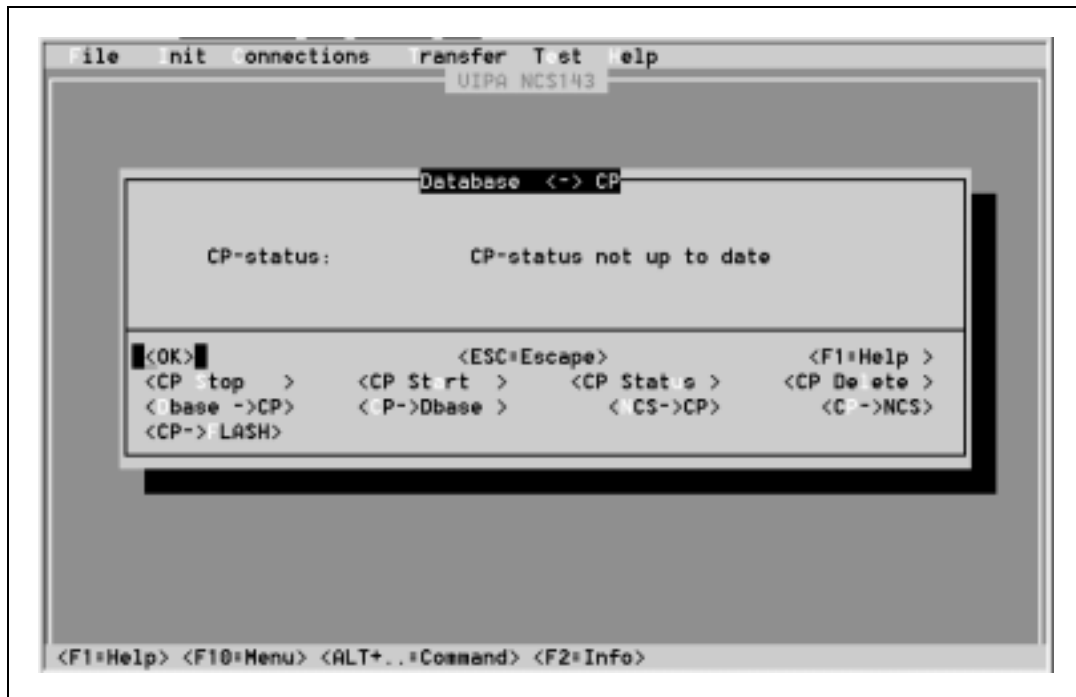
File Init Connections Transfer Test Help
VIPA NCS143

Database <-> CP

CP-status: CP-status not up to date

<OK> <ESC=Escape> <F1=Help >
<CP Stop > <CP Start > <CP Status > <CP Delete >
<Dbase ->CP> <CP->Dbase > <NCS->CP> <CP->NCS>
<CP->FLASH>

<F1=Help> <F10=Menu> <ALT+..=Command> <F2=Info>